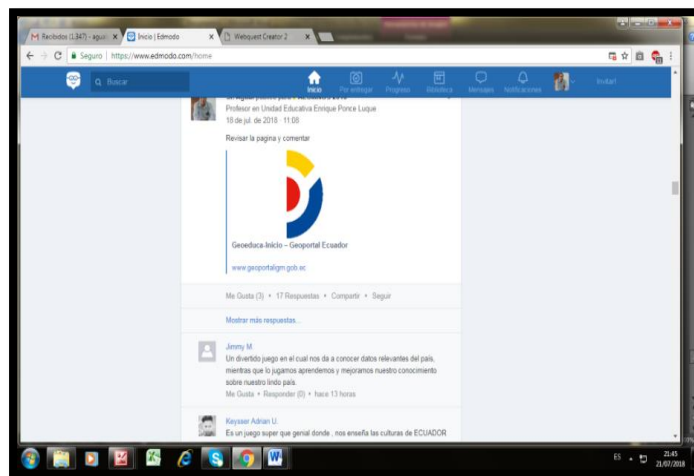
M Recibidos (1.347) - aguir × | Inicio | Edmodo × | Webquest Creator 2 ×

Seguro | https://www.edmodo.com/home

Buscar

Inicio  Por entregar  Progreso  Biblioteca  Mensajes  Notificaciones  Invitar

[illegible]
Profesor en Unidad Educativa Enrique Ponce Luque
18 de jul. de 2018 · 11:08

Revisar la pagina y comentar

Geoeduca-Inicio – Geoportal Ecuador

www.geoportaligm.gob.ec

Me Gusta (3) • 17 Respuestas • Compartir • Seguir

Mostrar más respuestas...

Jimmy M.
Un divertido juego en el cual nos da a conocer datos relevantes del país, mientras que lo jugamos aprendemos y mejoramos nuestro conocimiento sobre nuestro lindo país.
Me Gusta • Responder (0) • hace 13 horas

Keyssar Adrian U.
Es un juego super que genial donde , nos enseña las culturas de ECUADOR

ES 21:45 21/07/2018